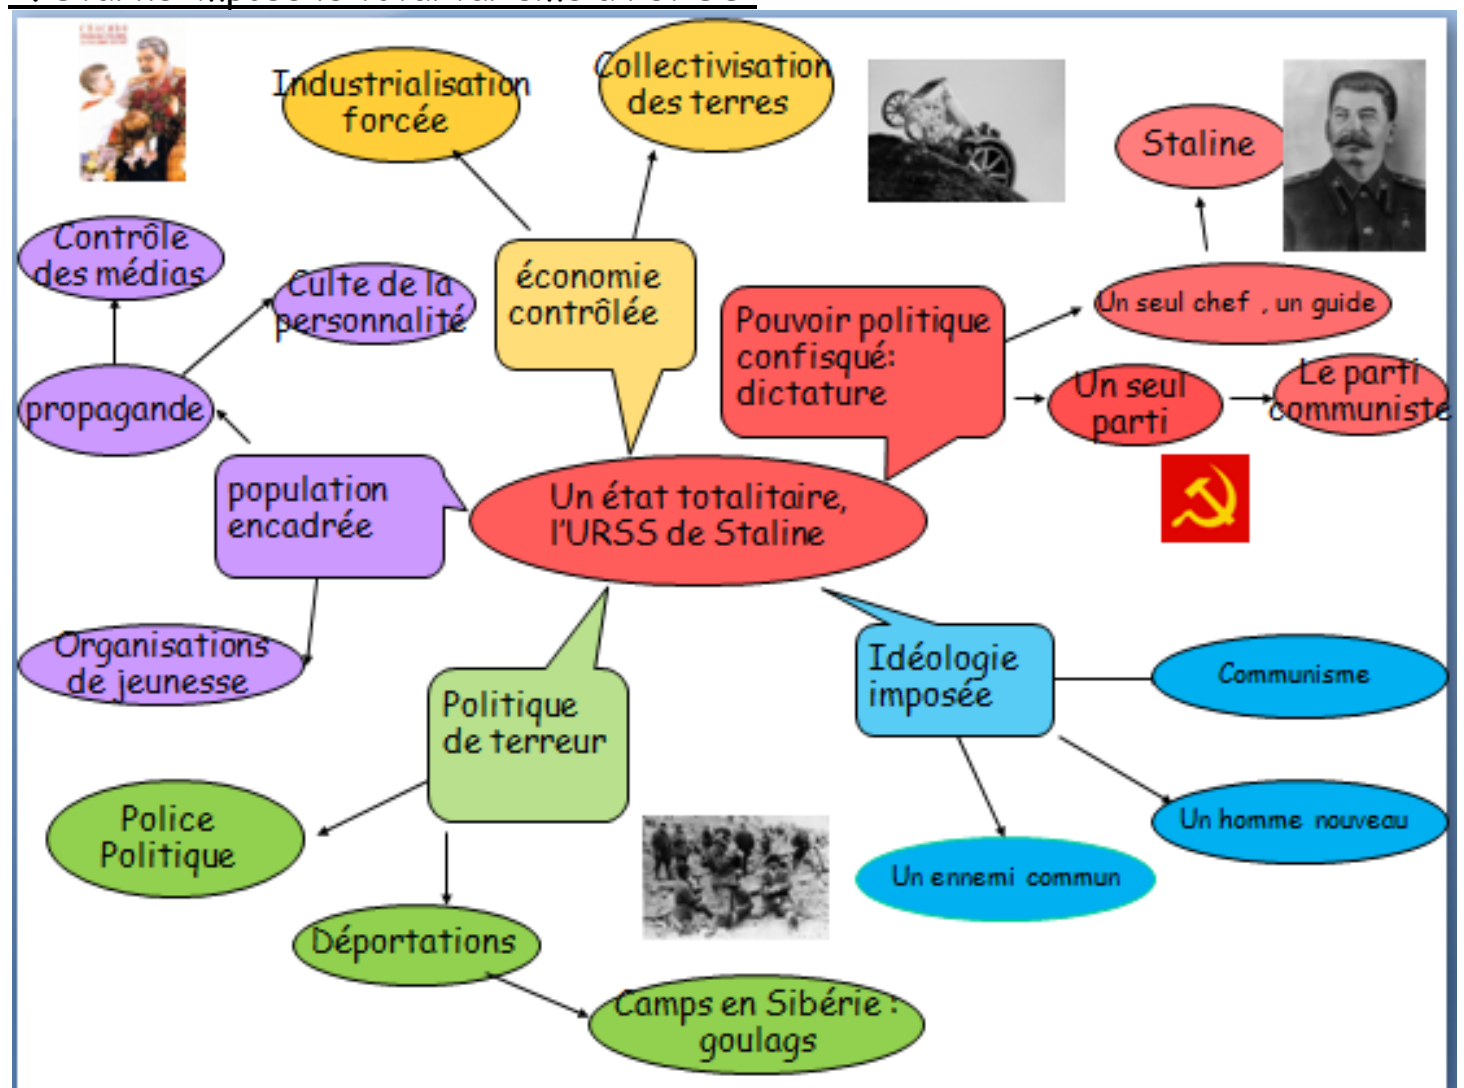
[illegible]

Industrialisation forcée

Collectivisation des terres

Staline

Contrôle des médias

Culte de la personnalité

économie contrôlée

Un seul chef , un guide

Pouvoir politique confisqué: dictature

propagande

Un seul parti

Le parti communiste

population encadrée

Un état totalitaire, l'URSS de Staline

Organisations de jeunesse

Idéologie imposée

Communisme

Politique de terreur

Police Politique

Un homme nouveau

Un ennemi commun

Déportations

Camps en Sibérie : goulags